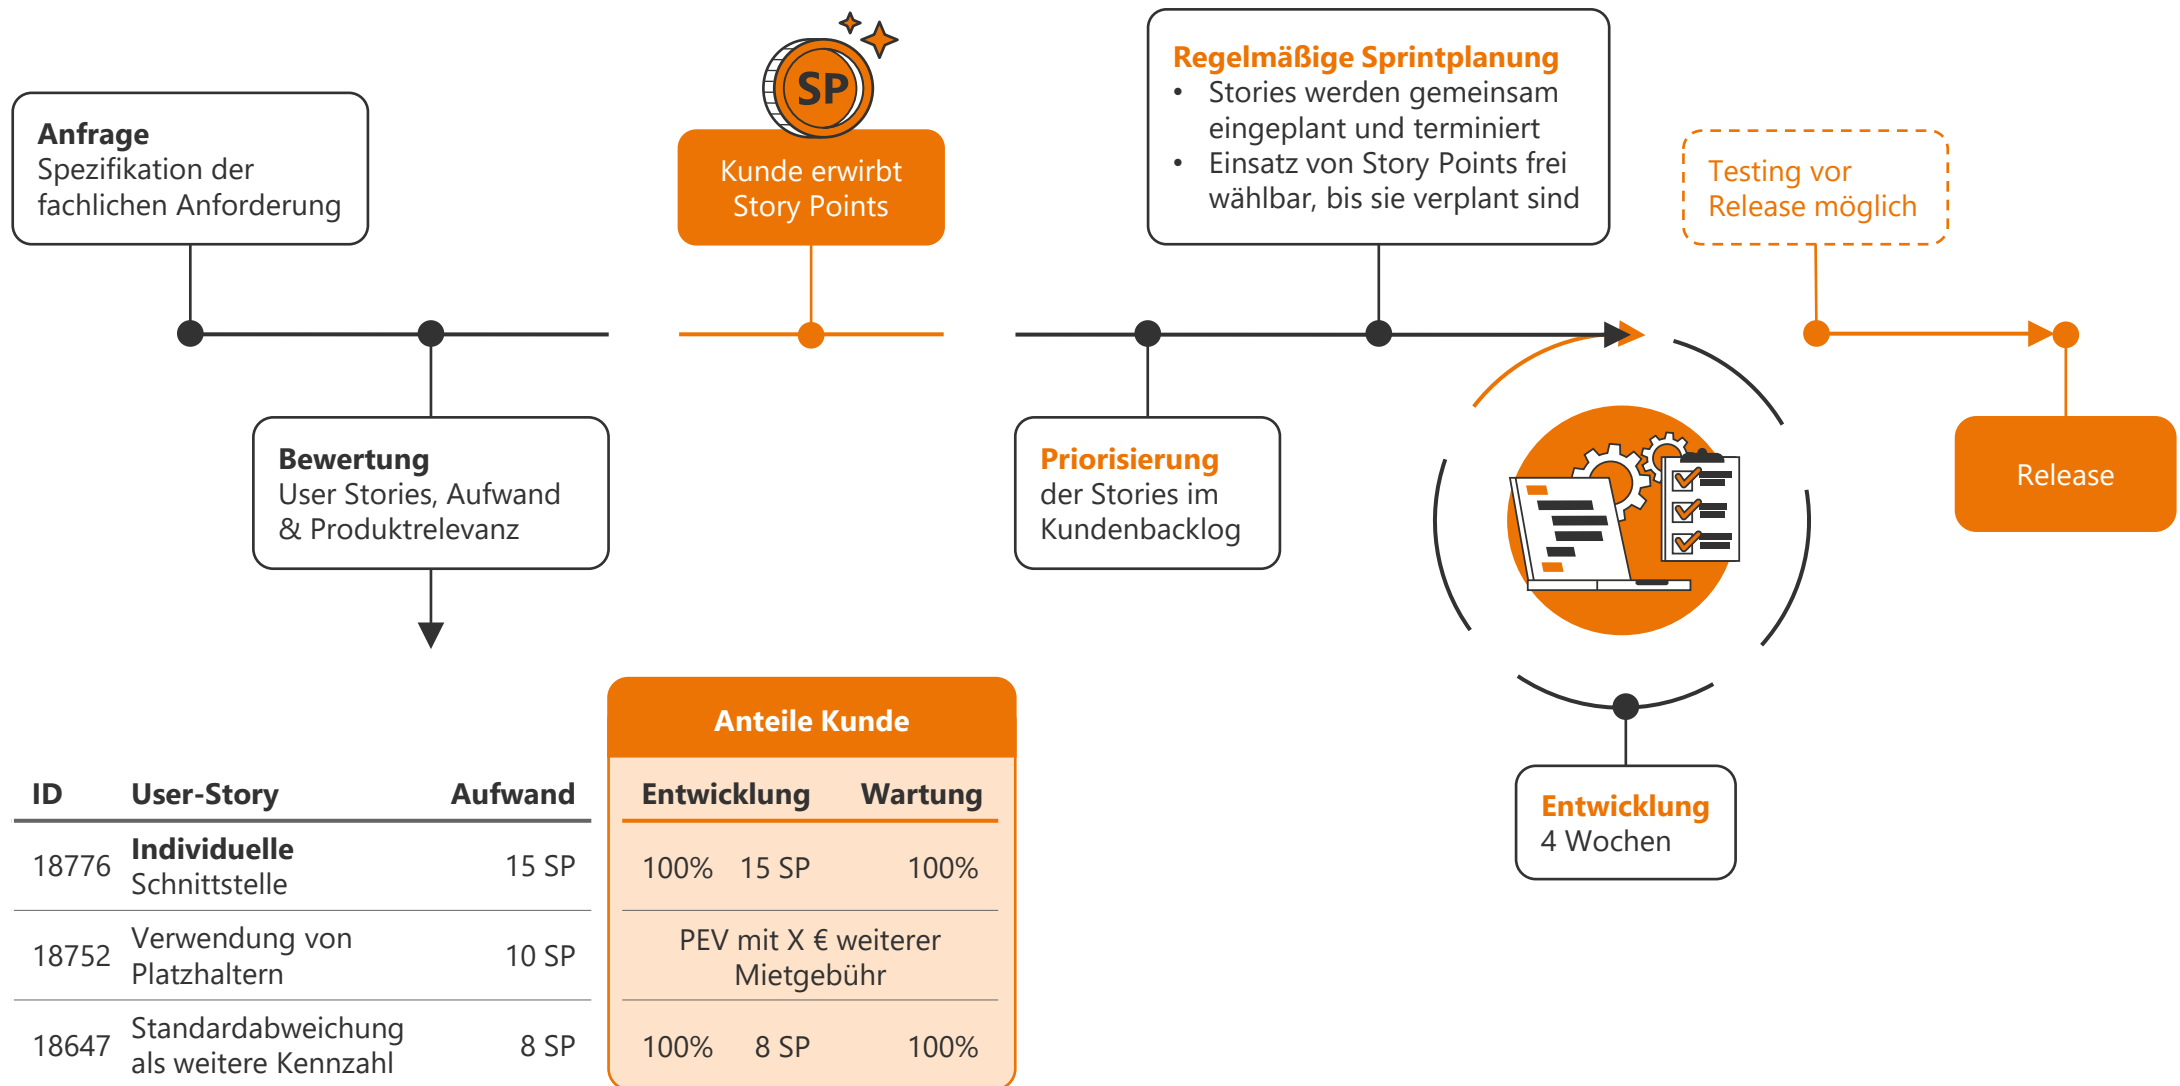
SP

Anfrage
Spezifikation der fachlichen Anforderung

Kunde erwirbt Story Points

Regelmäßige Sprintplanung
• Stories werden gemeinsam eingeplant und terminiert
• Einsatz von Story Points frei wählbar, bis sie verplant sind

Testing vor Release möglich

Bewertung
User Stories, Aufwand & Produktrelevanz

Priorisierung
der Stories im Kundenbacklog

Release

| ID | User-Story | Aufwand |
|---|---|---|
| 18776 | Individuelle Schnittstelle | 15 SP |
| 18752 | Verwendung von Platzhaltern | 10 SP |
| 18647 | Standardabweichung als weitere Kennzahl | 8 SP |

Anteile Kunde

| Entwicklung | | Wartung |
|---|---|---|
| 100% | 15 SP | 100% |
| PEV mit X € weiterer Mietgebühr | | |
| 100% | 8 SP | 100% |

Entwicklung
4 Wochen